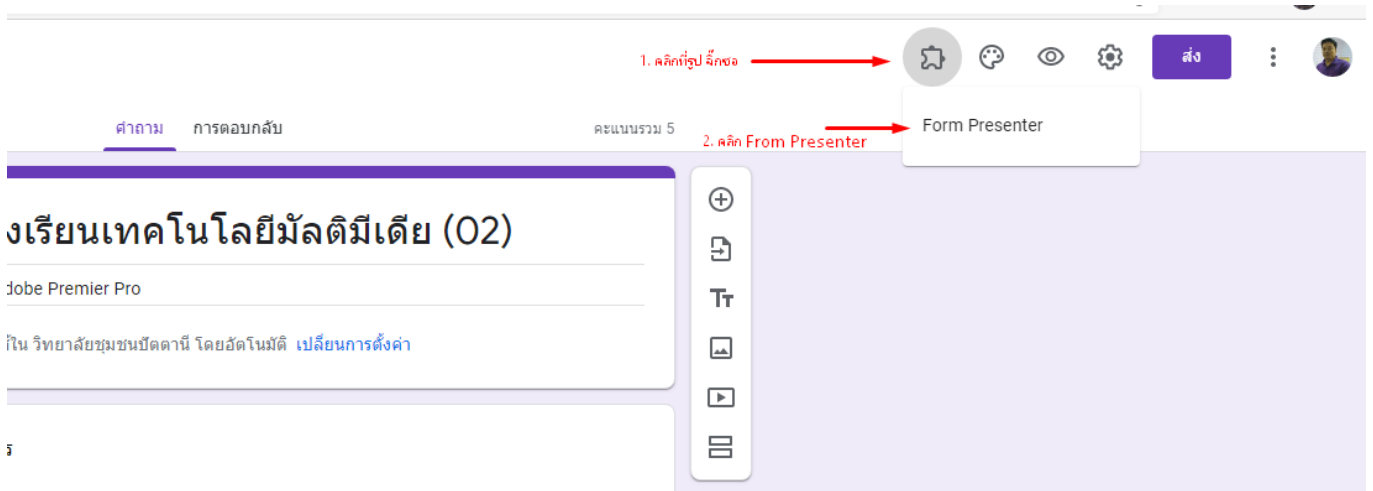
1. คลิกที่รูป จิ๊กซอ

ส่ง

Form Presenter

2. คลิก From Presenter

คำถาม การตอบกลับ

คะแนนรวม 5

งเรียนเทคโนโลยีมัลติมีเดีย (02)

dobe Premier Pro

ใใน วิทยาลัยชุมชนปัตตานี โดยอัตโนมัติ เปลี่ยนการตั้งค่า

ร

Tт